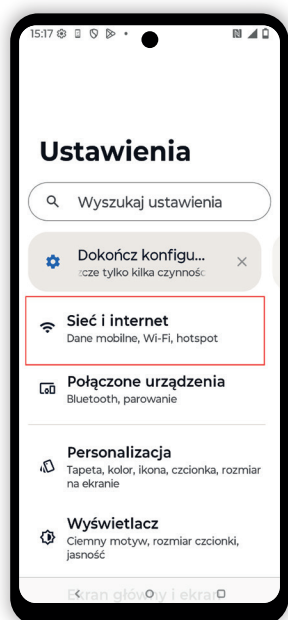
15:17

Ustawienia

Wyszukaj ustawienia

Dokończ konfigu...
zcze tylko kilka czynnoś

Sieć i internet
Dane mobilne, Wi-Fi, hotspot

Połączone urządzenia
Bluetooth, parowanie

Personalizacja
Tapeta, kolor, ikona, czcionka, rozmiar na ekranie

Wyświetlacz
Ciemny motyw, rozmiar czcionki, jasność

Ekran główny i ekran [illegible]